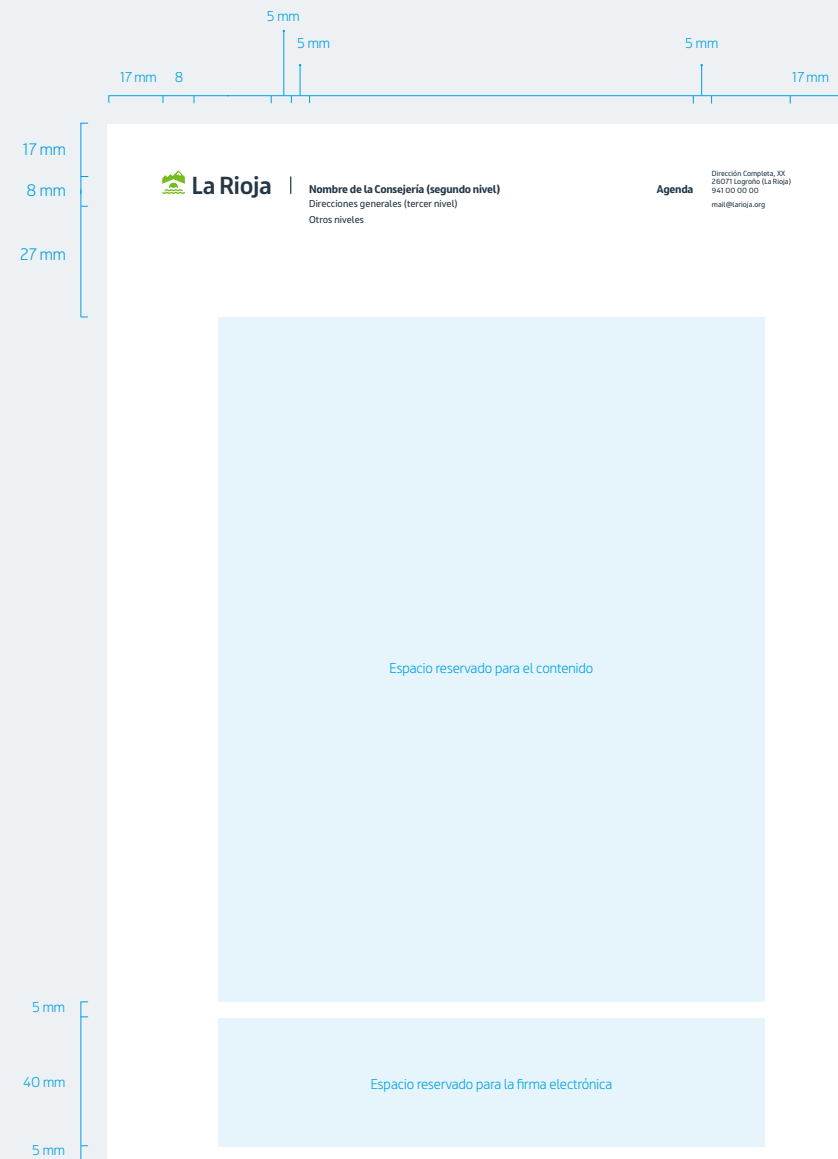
5 mm

5 mm

5 mm

17 mm 8

17 mm

17 mm

8 mm

27 mm

La Rioja

Nombre de la Consejería (segundo nivel)
Direcciones generales (tercer nivel)
Otros niveles

Agenda

Dirección Completa, XX
26071 Logroño (La Rioja)
941 00 00 00
mail@larioja.org

Espacio reservado para el contenido

5 mm

40 mm

Espacio reservado para la firma electrónica

5 mm